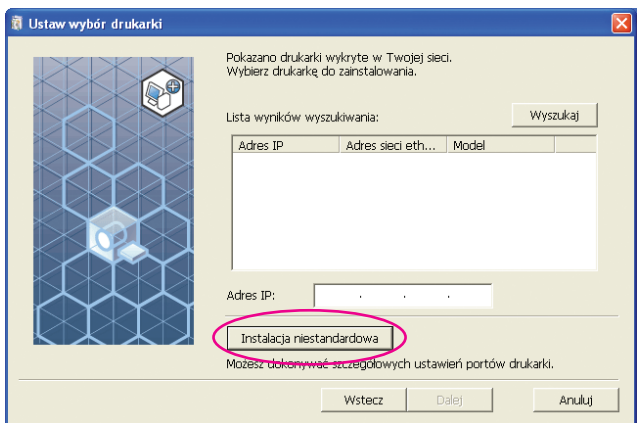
Ustaw wybór drukarki

Pokazano drukarki wykryte w Twojej sieci.
Wybierz drukarkę do zainstalowania.

Lista wyników wyszukiwania:

Wyszukaj

| Adres IP | Adres sieci eth... | Model |
|---|---|---|

Adres IP: . . .

Instalacja niestandardowa

Możesz dokonywać szczegółowych ustawień portów drukarki.

Wstecz

Dalej

Anuluj